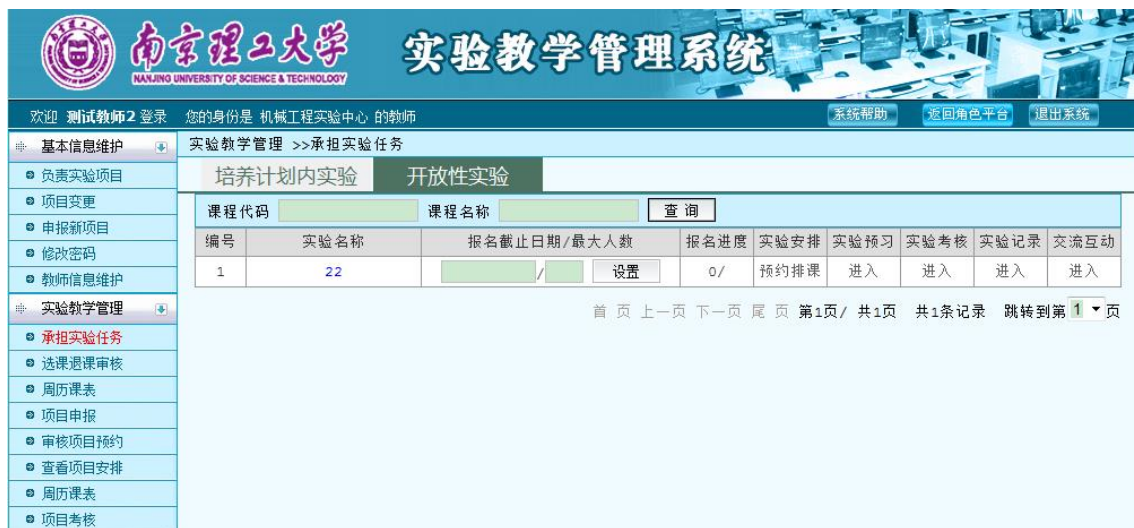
南京理工大学
NANJING UNIVERSITY OF SCIENCE & TECHNOLOGY
实验教学管理系统

欢迎 测试教师2 登录 您的身份是 机械工程实验中心 的教师
系统帮助 返回角色平台 退出系统

基本信息维护
负责实验项目
项目变更
申报新项目
修改密码
教师信息维护
实验教学管理
承担实验任务
选课退课审核
周历课表
项目申报
审核项目预约
查看项目安排
周历课表
项目考核

实验教学管理 >>承担实验任务

培养计划内实验 开放性实验

课程代码 课程名称 查 询

| 编号 | 实验名称 | 报名截止日期/最大人数 | 报名进度 | 实验安排 | 实验预习 | 实验考核 | 实验记录 | 交流互动 |
|---|---|---|---|---|---|---|---|---|
| 1 | 22 | / 设置 | 0/ | 预约排课 | 进入 | 进入 | 进入 | 进入 |

首 页 上一页 下一页 尾 页 第1页/ 共1页 共1条记录 跳转到第 1 页